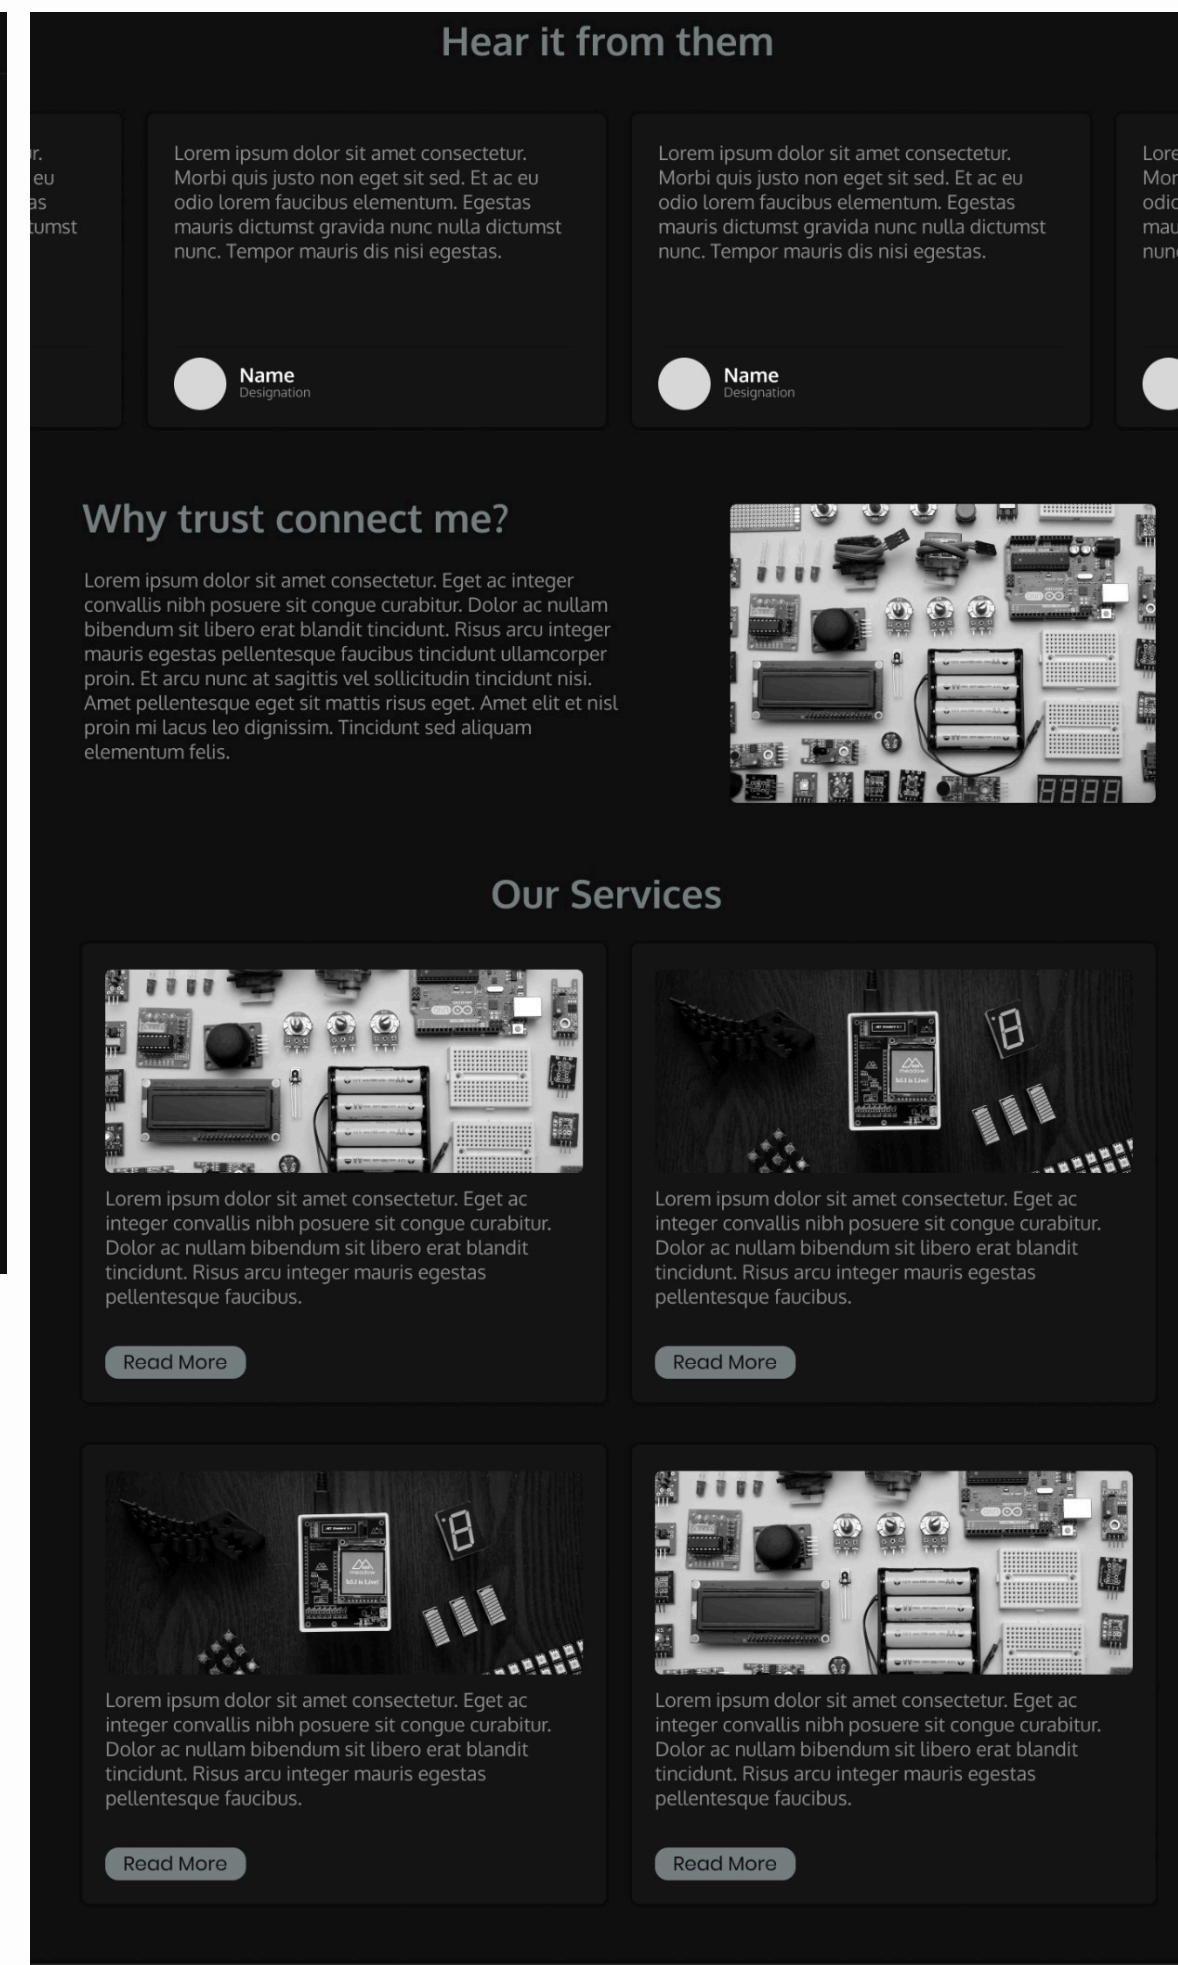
Hear it from them

r.
eu
as
umst

Lorem ipsum dolor sit amet consectetur. Morbi quis justo non eget sit sed. Et ac eu odio lorem faucibus elementum. Egestas mauris dictumst gravida nunc nulla dictumst nunc. Tempor mauris dis nisi egestas.

Name
Designation

Lorem ipsum dolor sit amet consectetur. Morbi quis justo non eget sit sed. Et ac eu odio lorem faucibus elementum. Egestas mauris dictumst gravida nunc nulla dictumst nunc. Tempor mauris dis nisi egestas.

Name
Designation

Lore
Mor
odic
mau
nun

Why trust connect me?

Lorem ipsum dolor sit amet consectetur. Eget ac integer convallis nibh posuere sit congue curabitur. Dolor ac nullam bibendum sit libero erat blandit tincidunt. Risus arcu integer mauris egestas pellentesque faucibus tincidunt ullamcorper proin. Et arcu nunc at sagittis vel sollicitudin tincidunt nisi. Amet pellentesque eget sit mattis risus eget. Amet elit et nisl proin mi lacus leo dignissim. Tincidunt sed aliquam elementum felis.

Our Services

Lorem ipsum dolor sit amet consectetur. Eget ac integer convallis nibh posuere sit congue curabitur. Dolor ac nullam bibendum sit libero erat blandit tincidunt. Risus arcu integer mauris egestas pellentesque faucibus.

Read More

Lorem ipsum dolor sit amet consectetur. Eget ac integer convallis nibh posuere sit congue curabitur. Dolor ac nullam bibendum sit libero erat blandit tincidunt. Risus arcu integer mauris egestas pellentesque faucibus.

Read More

Lorem ipsum dolor sit amet consectetur. Eget ac integer convallis nibh posuere sit congue curabitur. Dolor ac nullam bibendum sit libero erat blandit tincidunt. Risus arcu integer mauris egestas pellentesque faucibus.

Read More

Lorem ipsum dolor sit amet consectetur. Eget ac integer convallis nibh posuere sit congue curabitur. Dolor ac nullam bibendum sit libero erat blandit tincidunt. Risus arcu integer mauris egestas pellentesque faucibus.

Read More